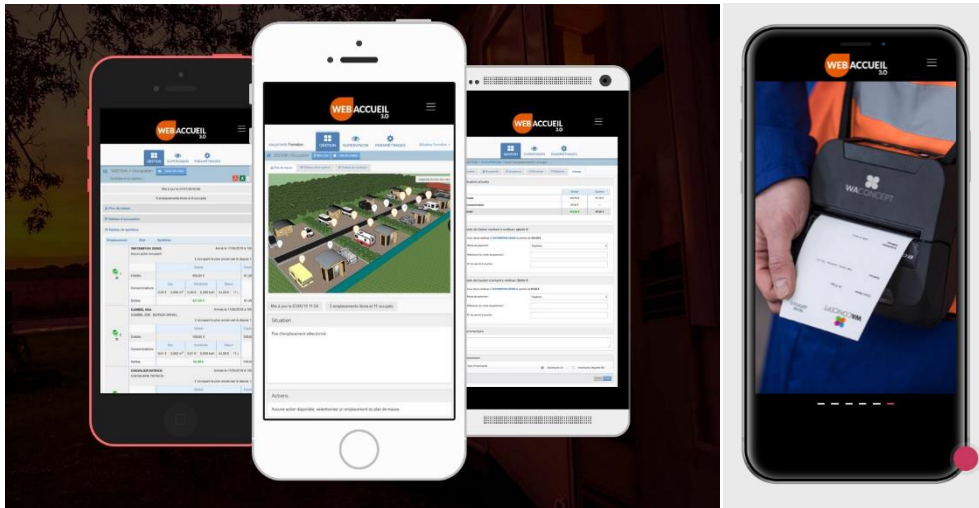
WEB ACCUEIL 3.0

GESTION SUPERVISION PARAMÉTRAGES

Situation

Pas d'emplacement sélectionné

Actions

Aucune action disponible, sélectionnez un emplacement du plan de masse.

WEB ACCUEIL 3.0

GESTION SUPERVISION PARAMÉTRAGES

WEB ACCUEIL 3.0

GESTION SUPERVISION PARAMÉTRAGES

WEB ACCUEIL 3.0

WA CONCEPT

WA CONCEPT